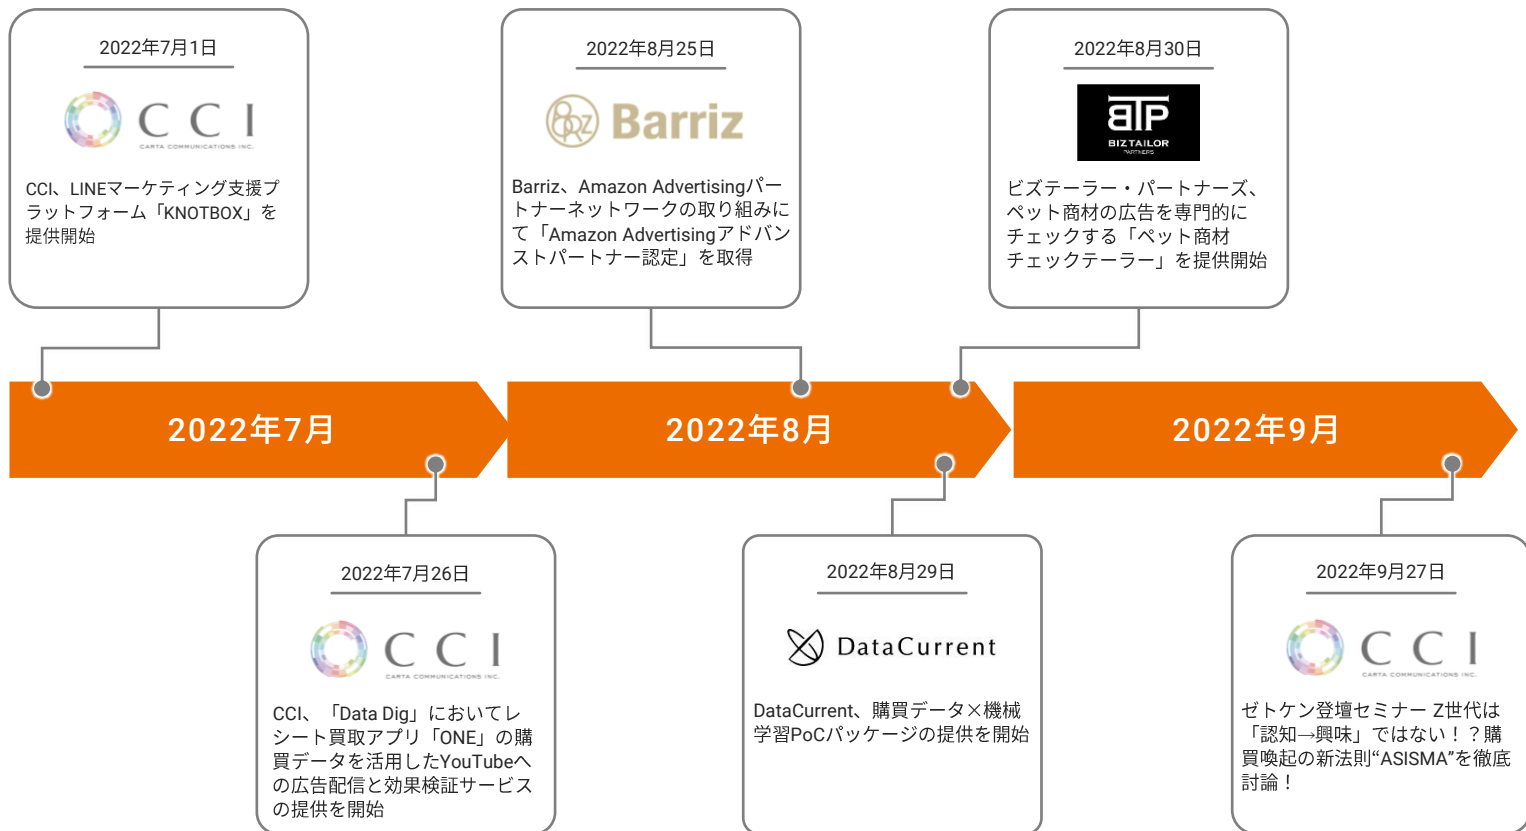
2022年7月1日

CCI
CARTA COMMUNICATIONS INC.

CCI、LINEマーケティング支援プラットフォーム「KNOTBOX」を提供開始

2022年8月25日

Barriz

Barriz、Amazon Advertisingパートナーネットワークの取り組みにて「Amazon Advertisingアドバンストパートナー認定」を取得

2022年8月30日

BTP
BIZTAILOR PARTNERS

ビズテーラー・パートナーズ、ペット商材の広告を専門的にチェックする「ペット商材チェックテーラー」を提供開始

2022年7月

2022年8月

2022年9月

2022年7月26日

CCI
CARTA COMMUNICATIONS INC.

CCI、「Data Dig」においてレシート買取アプリ「ONE」の購買データを活用したYouTubeへの広告配信と効果検証サービスの提供を開始

2022年8月29日

DataCurrent

DataCurrent、購買データ×機械学習PoCパッケージの提供を開始

2022年9月27日

CCI
CARTA COMMUNICATIONS INC.

ゼトケン登壇セミナー Z世代は「認知→興味」ではない！？購買喚起の新法則“ASISMA”を徹底討論！